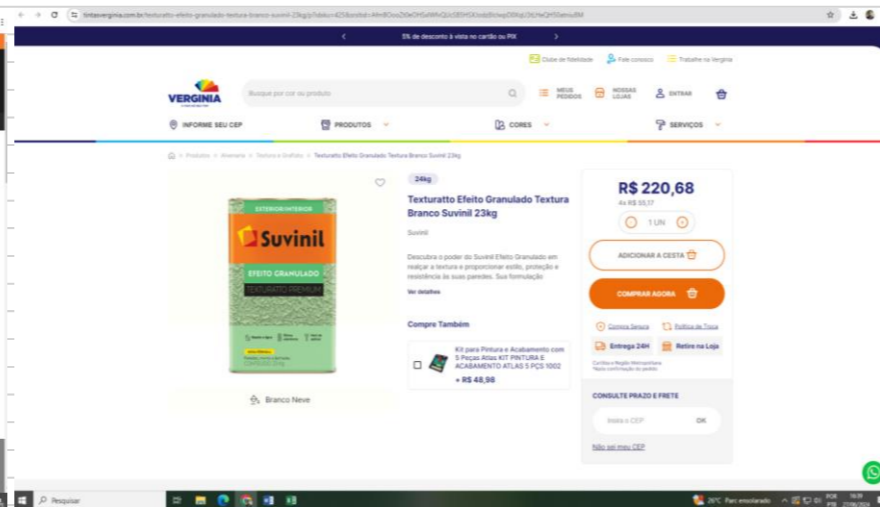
tintasverginia.com.br/texturatto-efeito-granulado-textura-branco-suvinil-23kg/p?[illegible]

5% de desconto à vista no cartão ou PIX

Clube de fidelidade  Fale conosco  Trabalhe na Verginia

VERGINIA

Busque por cor ou produto

MEUS PEDIDOS  NOSSAS LOJAS  ENTRAR

INFORME SEU CEP  PRODUTOS  CORES  SERVIÇOS

Produtos > Alvenaria > Textura e Grafiato > Texturatto Efeito Granulado Textura Branco Suvinil 23kg

EXTERIOR/INTERIOR
Suvinil
EFEITO GRANULADO
TEXTURATTO PREMIUM

Branco Neve

24kg

Texturatto Efeito Granulado Textura Branco Suvinil 23kg

Suvinil

Descubra o poder do Suvinil Efeito Granulado em realçar a textura e proporcionar estilo, proteção e resistência às suas paredes. Sua formulação

Ver detalhes

Compre Também

Kit para Pintura e Acabamento com 5 Peças Atlas KIT PINTURA E ACABAMENTO ATLAS 5 PÇS 1002

+ R$ 48,98

R$ 220,68

4x R$ 55,17

1 UN

ADICIONAR À CESTA

COMPRAR AGORA

Compra Segura  Política de Troca

Entrega 24H  Retire na Loja

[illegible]

CONSULTE PRAZO E FRETE

Insira o CEP  OK

Não sei meu CEP

Pesquisar

26°C Parc ensolarado  POR PTB  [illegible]